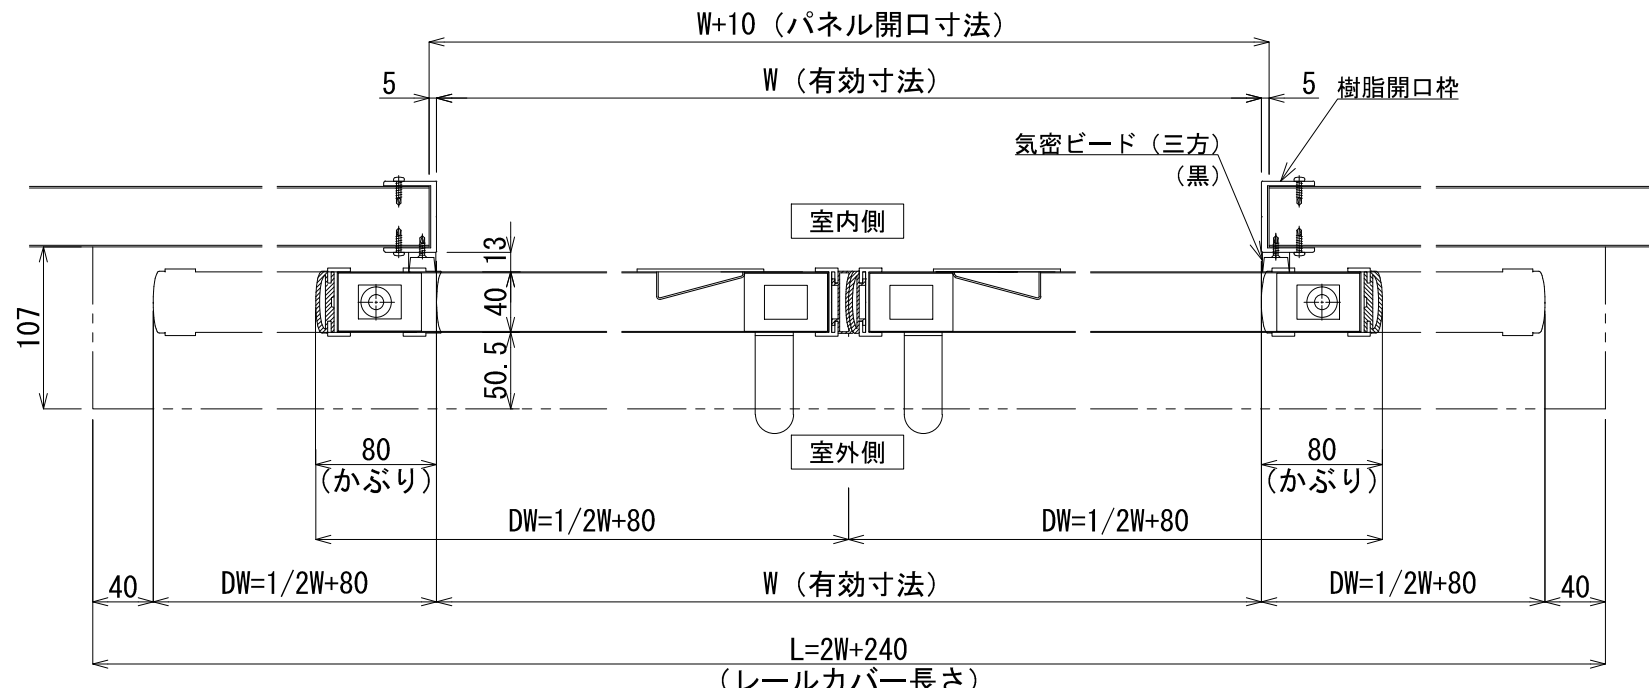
W+10（パネル開口寸法）

5

W（有効寸法）

5 樹脂開口枠

気密ビード（三方）
（黒）

室内側

13

40

107

50.5

室外側

80
（かぶり）

80
（かぶり）

DW=1/2W+80

DW=1/2W+80

40

DW=1/2W+80

W（有効寸法）

DW=1/2W+80

40

L=2W+240
（レールカバー長さ）